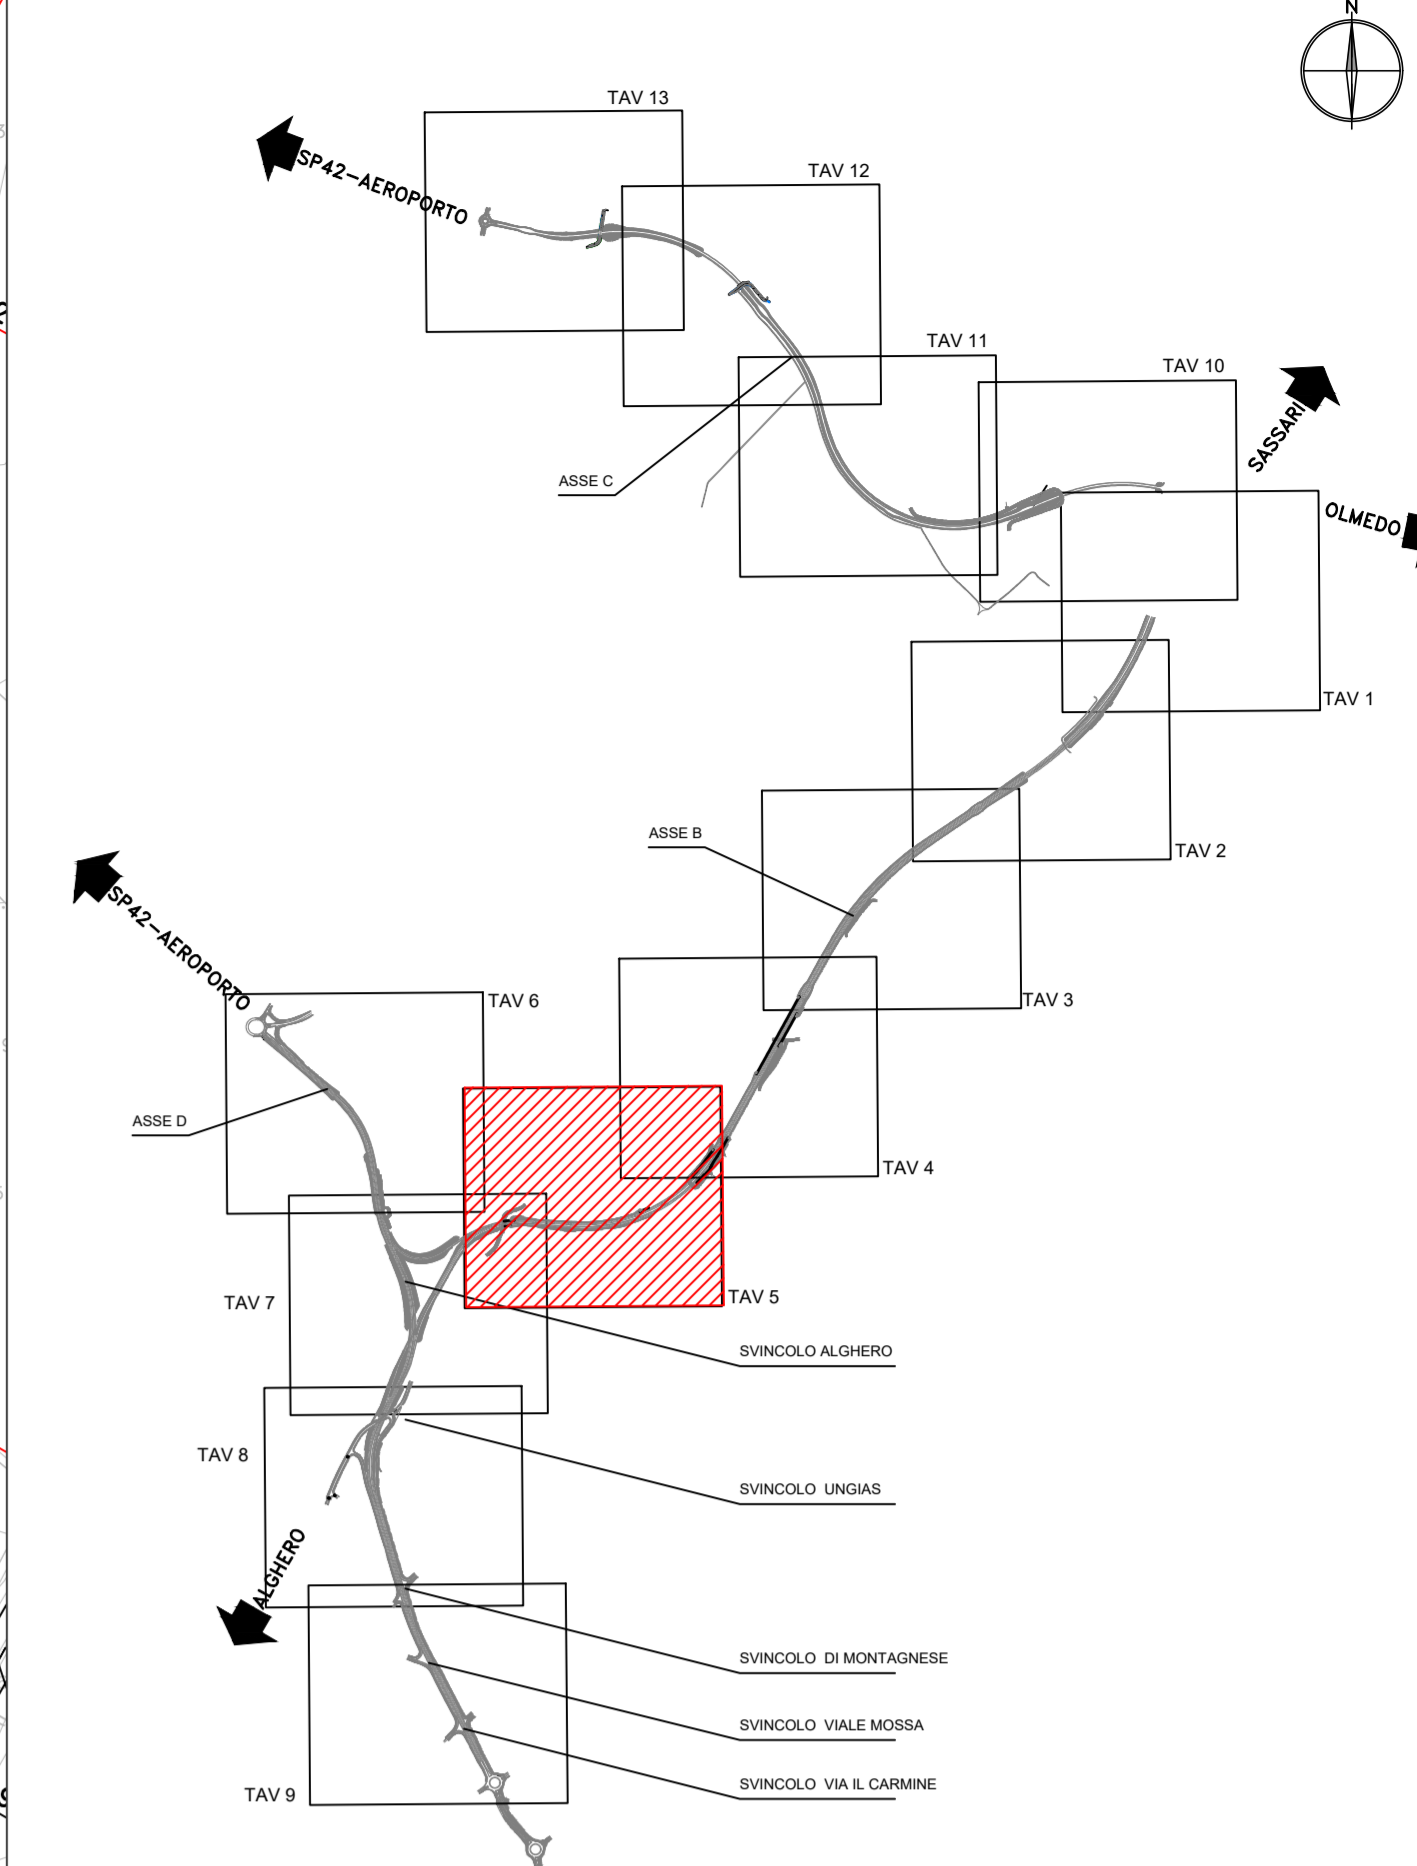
N

TAV 13

SP42–AEROPORTO

TAV 12

TAV 11

TAV 10

SASSARI

OLMEDO

ASSE C

TAV 1

TAV 2

ASSE B

SP42–AEROPORTO

TAV 3

TAV 6

ASSE D

TAV 4

TAV 7

TAV 5

SVINCOLO ALGHERO

TAV 8

SVINCOLO UNGIAS

ALGHERO

SVINCOLO DI MONTAGNESE

SVINCOLO VIALE MOSSA

SVINCOLO VIA IL CARMINE

TAV 9